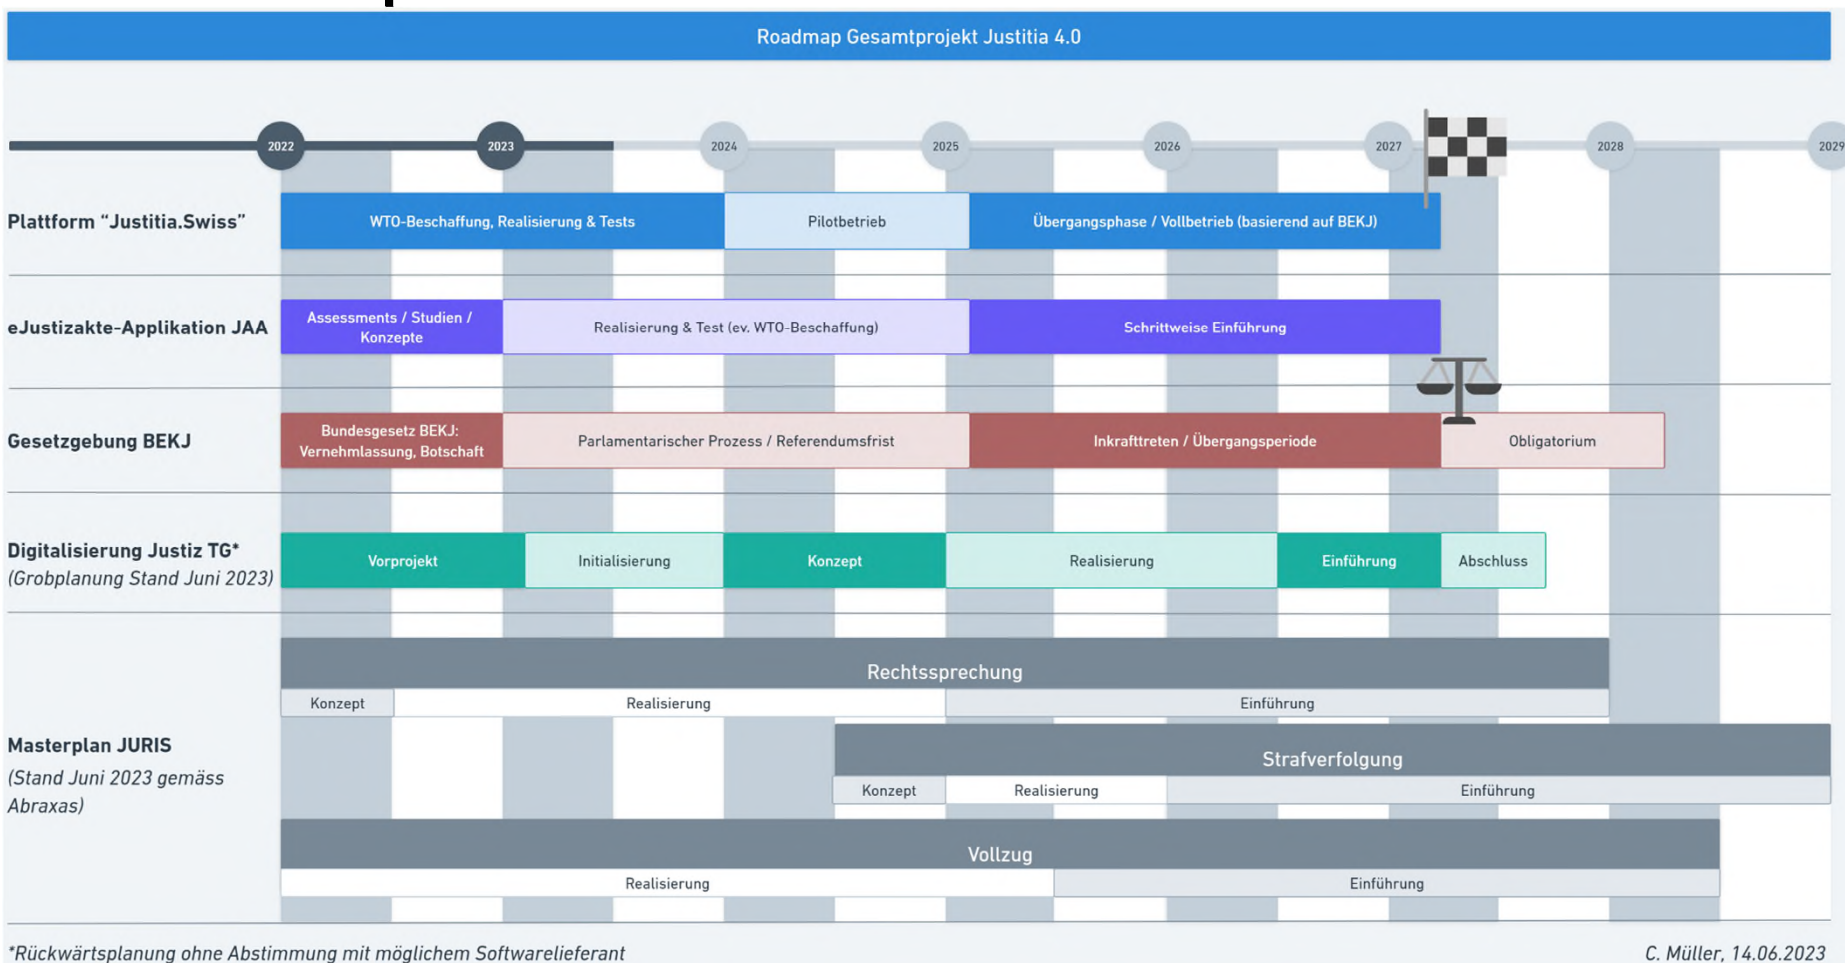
Roadmap Gesamtprojekt Justitia 4.0

2022 2023 2024 2025 2026 2027 2028 2029

Plattform “Justitia.Swiss”
WTO-Beschaffung, Realisierung & Tests
Pilotbetrieb
Übergangsphase / Vollbetrieb (basierend auf BEKJ)

eJustizakte-Applikation JAA
Assessments / Studien / Konzepte
Realisierung & Test (ev. WTO-Beschaffung)
Schrittweise Einführung

Gesetzgebung BEKJ
Bundesgesetz BEKJ: Vernehmlassung, Botschaft
Parlamentarischer Prozess / Referendumsfrist
Inkrafttreten / Übergangsperiode
Obligatorium

Digitalisierung Justiz TG*
(Grobplanung Stand Juni 2023)
Vorprojekt
Initialisierung
Konzept
Realisierung
Einführung
Abschluss

Masterplan JURIS
(Stand Juni 2023 gemäss Abraxas)

Rechtssprechung
Konzept
Realisierung
Einführung

Strafverfolgung
Konzept
Realisierung
Einführung

Vollzug
Realisierung
Einführung

*Rückwärtsplanung ohne Abstimmung mit möglichem Softwarelieferant
C. Müller, 14.06.2023